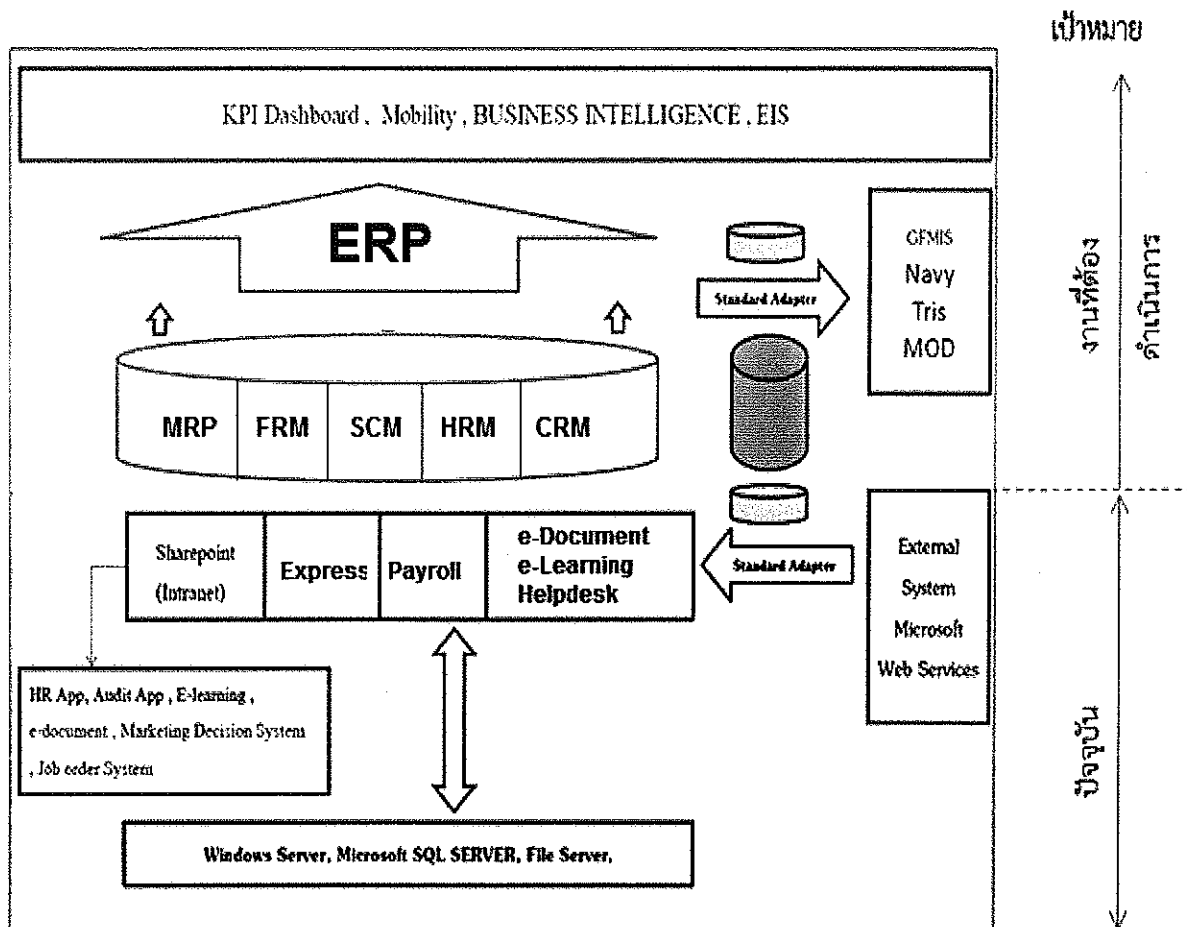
เป้าหมาย

KPI Dashboard , Mobility , BUSINESS INTELLIGENCE , EIS

ERP

Standard Adapter

GFMIS
Navy
Tris
MOD

งานที่ต้องดำเนินการ

MRP

FRM

SCM

HRM

CRM

Sharepoint (Intranet)

Express

Payroll

e-Document
e-Learning
Helpdesk

Standard Adapter

External System Microsoft Web Services

HR App, Audit App , E-learning , e-document , Marketing Decision Systems , Job order System

Windows Server, Microsoft SQL SERVER, File Server,

ปัจจุบัน